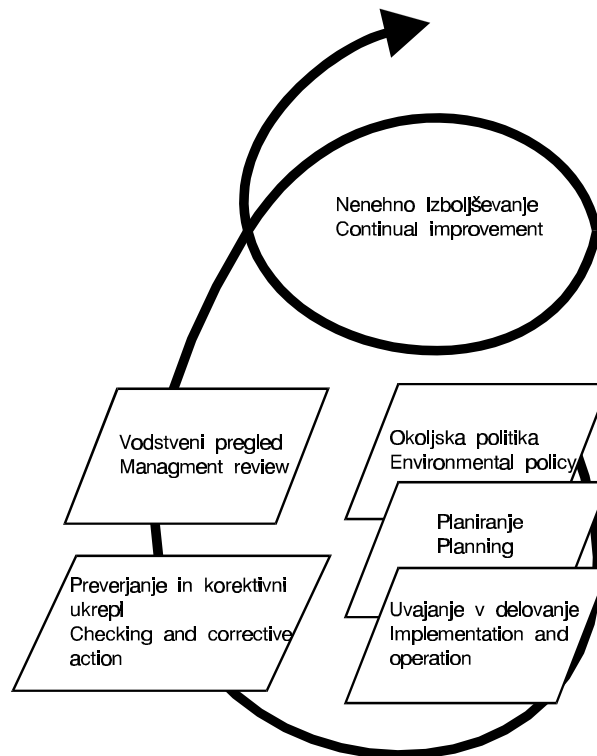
Nenehno Izboljševanje
Continual improvement

Vodstveni pregled
Managment review

Okoljska politika
Environmental policy

Planiranje
Planning

Preverjanje in korektivni ukrepi
Checking and corrective action

Uvajanje v delovanje
Implementation and operation